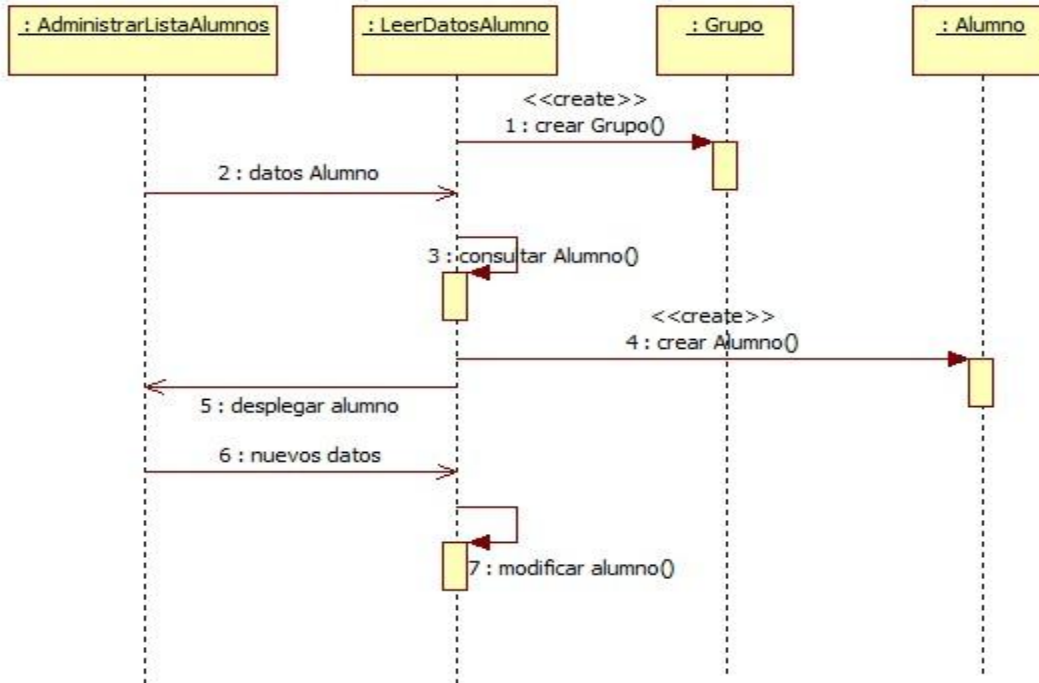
: AdministrarListaAlumnos

: LeerDatosAlumno

: Grupo

: Alumno

<<create>>
1 : crear Grupo()

2 : datos Alumno

3 : consultar Alumno()

<<create>>
4 : crear Alumno()

5 : desplegar alumno

6 : nuevos datos

7 : modificar alumno()